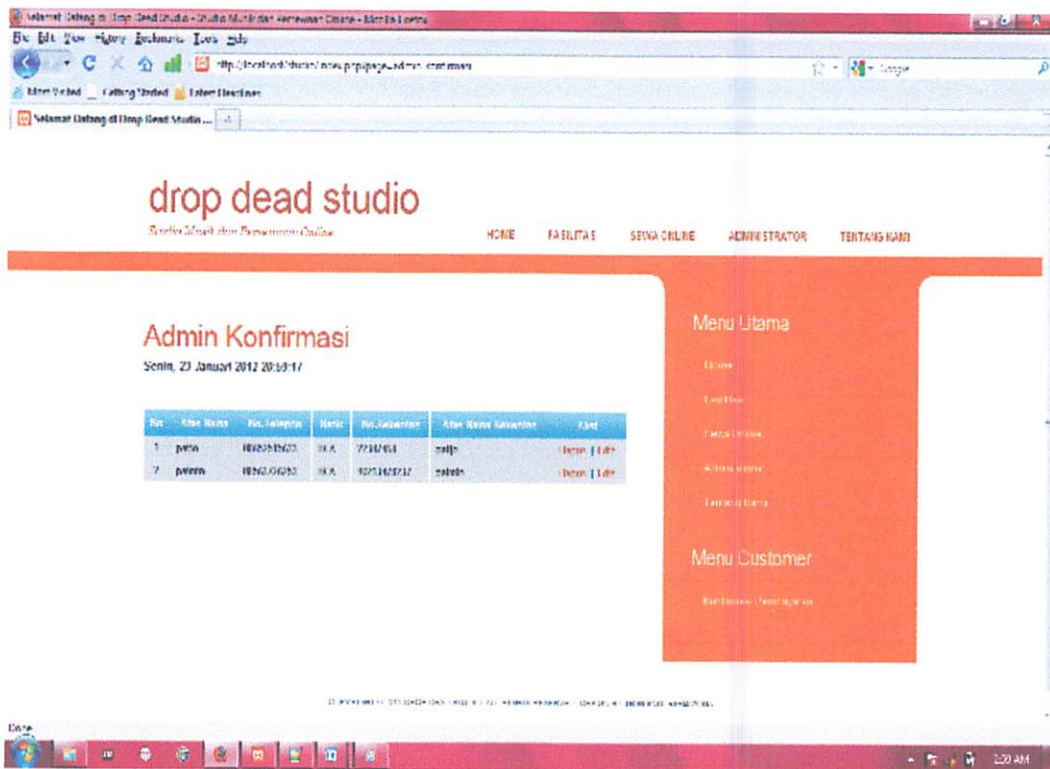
Selamat Datang di Drop Dead Studio - Studio Musik dan Persewaan Online - Mozilla Firefox
File Edit View History Bookmarks Tools Help
http://localhost/studio/index.php?page=admin_konfirmasi
Google
Most Visited Getting Started Latest Headlines
Selamat Datang di Drop Dead Studio ...

drop dead studio
Studio Musik dan Persewaan Online

HOME FASILITAS SEWA ONLINE ADMINISTRATOR TENTANG KAMI

Admin Konfirmasi
Senin, 23 Januari 2012 20:59:17

| No | Atas Nama | No. Telepon | Bank | No. Rekening | Atas Nama Rekening | Aksi |
|---|---|---|---|---|---|---|
| 1 | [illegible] | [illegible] | BCA | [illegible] | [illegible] | Hapus \| Edit |
| 2 | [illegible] | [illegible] | BCA | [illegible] | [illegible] | Hapus \| Edit |

Menu Utama
Home
Fasilitas
Sewa Online
Administrator
Tentang Kami

Menu Customer
Konfirmasi Pembayaran

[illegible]

Done
2:20 AM